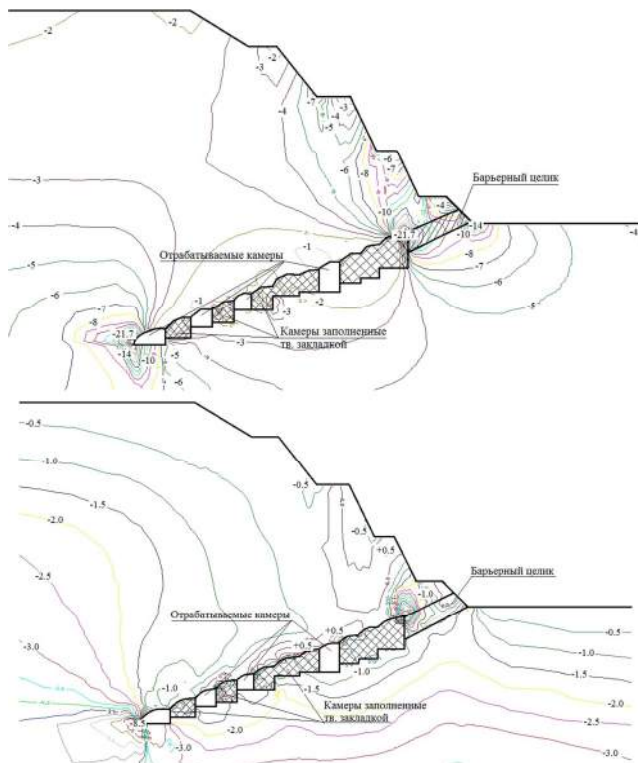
-2
-2
-3
-4
-7
-3
-4
-5
-6
-6
-7
-8
-3
-4
-10
-4
Барьерный целик
-21.7
-14
-10
-4
-8
-7
-6
-5
-1
Отрабатываемые камеры
-5
-6
-7
-8
-1
-2
-3
-21.7
-14
-10
-5
-6
-3
Камеры заполненные тв. закладкой

-0.5
-1.0
-1.5
-2.0
-2.5
-3.0
-0.5
-0.5
+0.5
-1.0
Барьерный целик
Отрабатываемые камеры
+0.5
+0.5
-1.0
-1.0
-1.5
-0.5
-1.0
-1.5
-2.0
-2.5
-3.0
-8.5
-2.0
-3.0
Камеры заполненные тв. закладкой